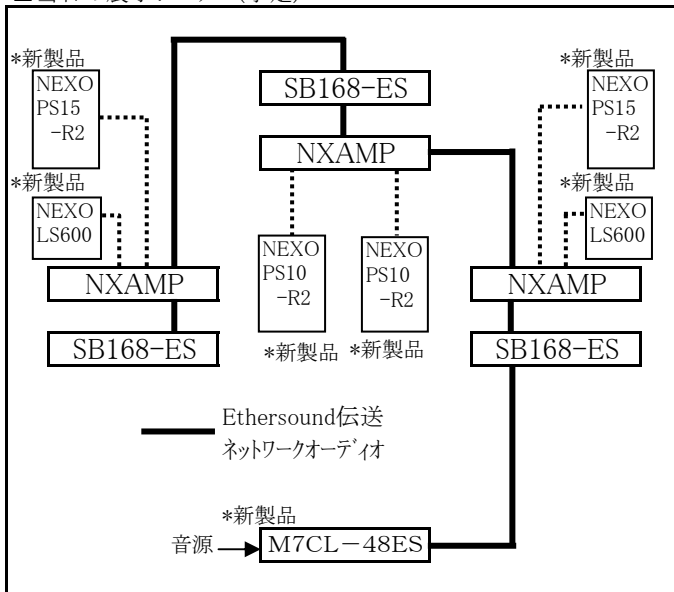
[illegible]

*新製品
NEXO PS15 −R2

*新製品
NEXO LS600

NXAMP

SB168-ES

SB168-ES

NXAMP

NEXO PS10 −R2

NEXO PS10 −R2

*新製品 *新製品

*新製品
NEXO PS15 −R2

*新製品
NEXO LS600

NXAMP

SB168-ES

Ethersound伝送
ネットワークオーディオ

*新製品
音源 M7CL−48ES